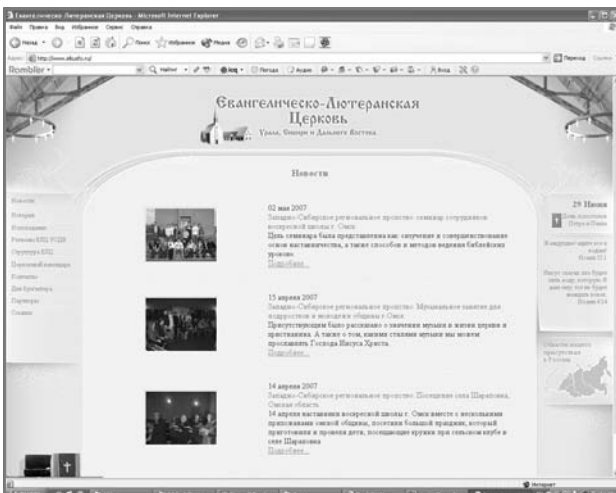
Евангелическо-Лютеранская Церковь - Microsoft Internet Explorer

Файл Правка Вид Избранное Сервис Справка

Назад Поиск Избранное Медиа

Адрес http://www.elcusfe.ru/ Переход

Rambler Найти Погода Акции Я Вход

Евангелическо-Лютеранская Церковь
Урала, Сибири и Дальнего Востока

Новости

Новости
История
Исповедание
Регионы ЕЛЦ УСДВ
Структура ЕЛЦ
Церковный календарь
Контакты
Для братства
Партнеры
Ссылки

02 мая 2007
Западно-Сибирское региональное пробство: семинар сотрудников воскресной школы г. Омск
Цель семинара была представлена как «изучение и совершенствование основ наставничества, а также способов и методов ведения библейских уроков».
Подробнее...

15 апреля 2007
Западно-Сибирское региональное пробство: Музыкальное занятие для подростков и молодежи общины г. Омск
Присутствующим было рассказано о значении музыки в жизни церкви и христианина. А также о том, какими стилями музыки мы можем прославлять Господа Иисуса Христа.
Подробнее...

14 апреля 2007
Западно-Сибирское региональное пробство: Посещение села Шарапова, Омская область
14 апреля наставники воскресной школы г. Омск вместе с несколькими прихожанами омской общины, посетили большой праздник, который приготовили и провели дети, посещающие кружки при сельском клубе в селе Шарапова
Подробнее...

29 Июня
День Апостолов Петра и Павла

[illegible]

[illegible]

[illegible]

Интернет